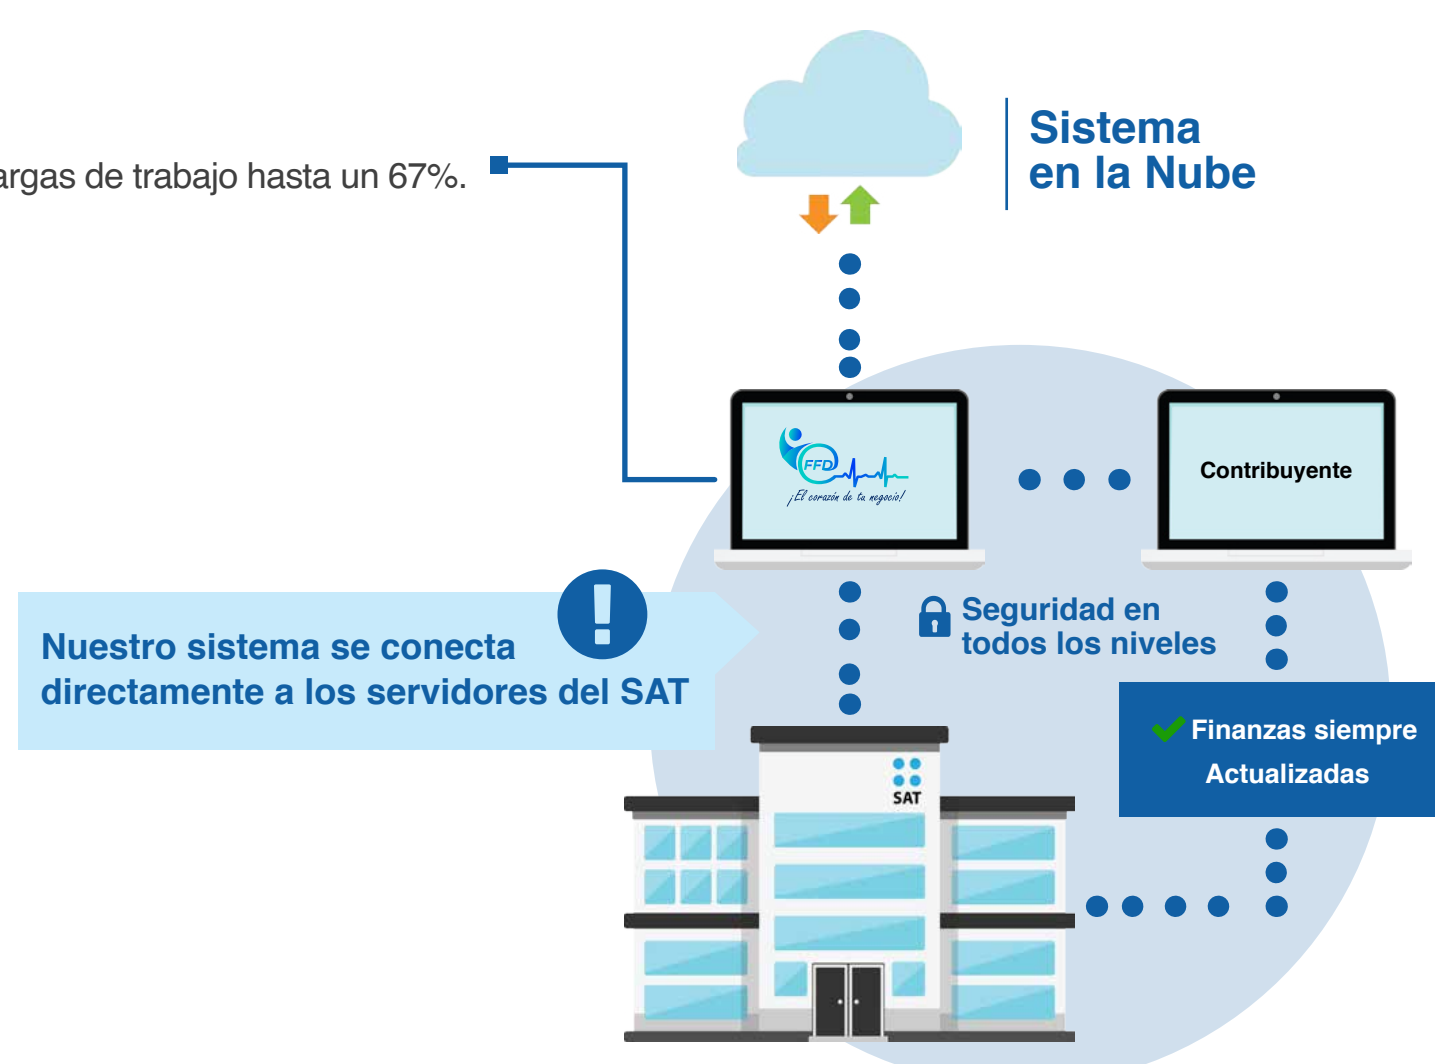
argas de trabajo hasta un 67%.

Sistema en la Nube

FFD
¡El corazón de tu negocio!

Contribuyente

Seguridad en todos los niveles

Nuestro sistema se conecta directamente a los servidores del SAT

Finanzas siempre Actualizadas

SAT